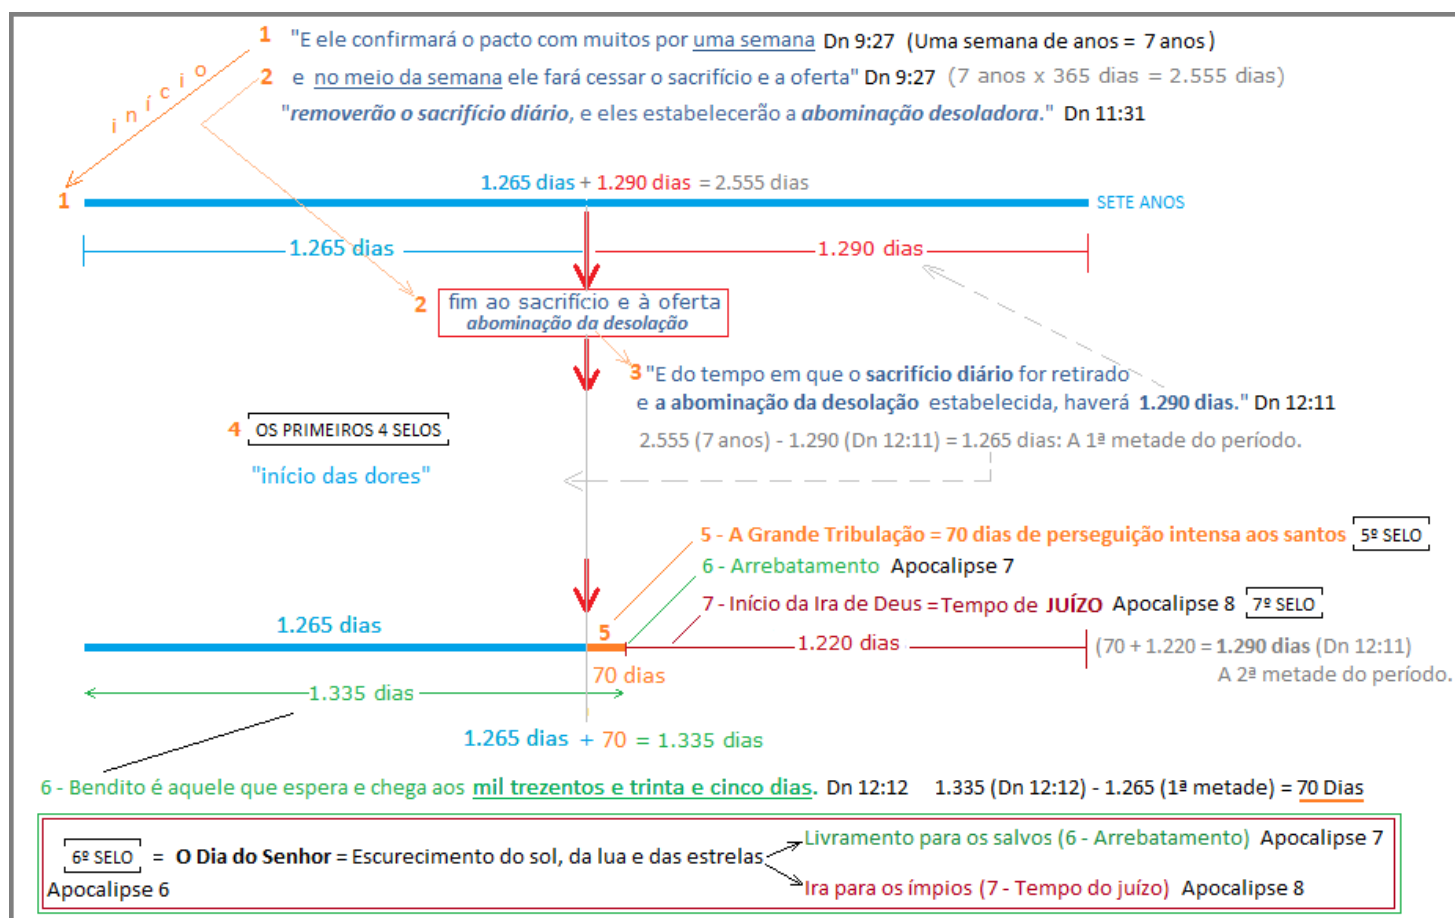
1 "E ele confirmará o pacto com muitos por uma semana Dn 9:27 (Uma semana de anos = 7 anos)

2 e no meio da semana ele fará cessar o sacrifício e a oferta" Dn 9:27 (7 anos x 365 dias = 2.555 dias)

"removerão o sacrifício diário, e eles estabelecerão a abominação desoladora." Dn 11:31

início

1

1.265 dias + 1.290 dias = 2.555 dias

SETE ANOS

1.265 dias

1.290 dias

2 fim ao sacrifício e à oferta
abominação da desolação

3 "E do tempo em que o sacrifício diário for retirado e a abominação da desolação estabelecida, haverá 1.290 dias." Dn 12:11

4 OS PRIMEIROS 4 SELOS

"início das dores"

2.555 (7 anos) - 1.290 (Dn 12:11) = 1.265 dias: A 1ª metade do período.

5 - A Grande Tribulação = 70 dias de perseguição intensa aos santos 5º SELO

6 - Arrebatamento Apocalipse 7

7 - Início da Ira de Deus = Tempo de JUÍZO Apocalipse 8 7º SELO

1.265 dias

5

1.220 dias

(70 + 1.220 = 1.290 dias (Dn 12:11)
A 2ª metade do período.

70 dias

1.335 dias

1.265 dias + 70 = 1.335 dias

6 - Bendito é aquele que espera e chega aos mil trezentos e trinta e cinco dias. Dn 12:12 1.335 (Dn 12:12) - 1.265 (1ª metade) = 70 Dias

6º SELO = O Dia do Senhor = Escurecimento do sol, da lua e das estrelas
Apocalipse 6

Livramento para os salvos (6 - Arrebatamento) Apocalipse 7

Ira para os ímpios (7 - Tempo do juízo) Apocalipse 8